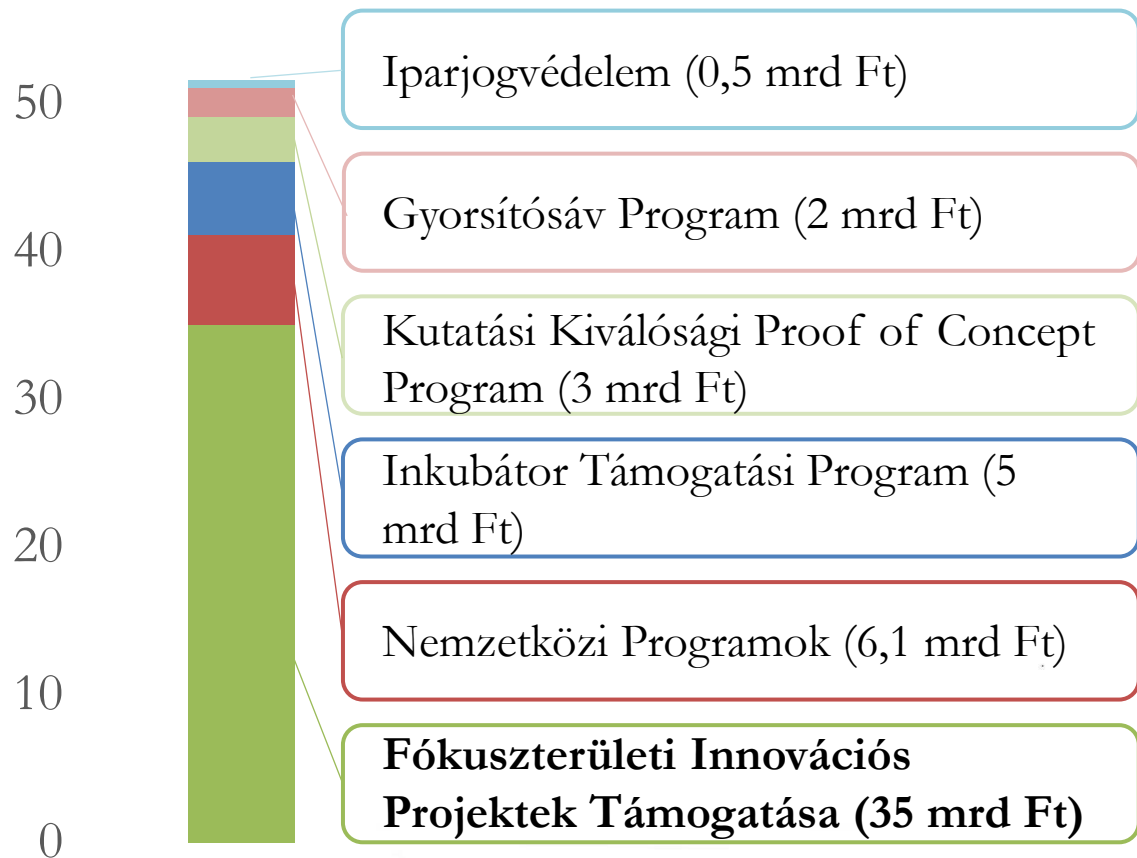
50
40
30
20
10
0

Iparjogvédelem (0,5 mrd Ft)

Gyorsítósáv Program (2 mrd Ft)

Kutatási Kiválósági Proof of Concept Program (3 mrd Ft)

Inkubátor Támogatási Program (5 mrd Ft)

Nemzetközi Programok (6,1 mrd Ft)

**Fókuszterületi Innovációs Projektek Támogatása (35 mrd Ft)**